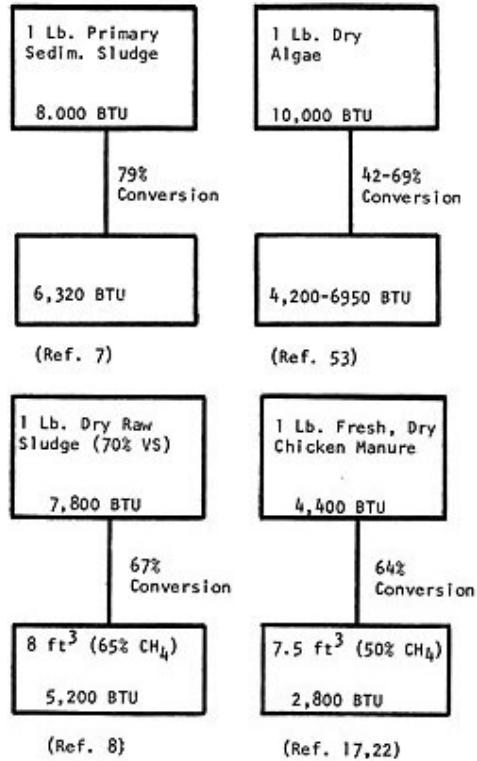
1 Lb. Primary Sedim. Sludge

8.000 BTU

79% Conversion

6,320 BTU

(Ref. 7)

1 Lb. Dry Algae

10,000 BTU

42-69% Conversion

4,200-6950 BTU

(Ref. 53)

1 Lb. Dry Raw Sludge (70% VS)

7,800 BTU

67% Conversion

8 ft$^3$ (65% $CH_4$)

5,200 BTU

(Ref. 8)

1 Lb. Fresh, Dry Chicken Manure

4,400 BTU

64% Conversion

7.5 ft$^3$ (50% $CH_4$)

2,800 BTU

(Ref. 17,22)